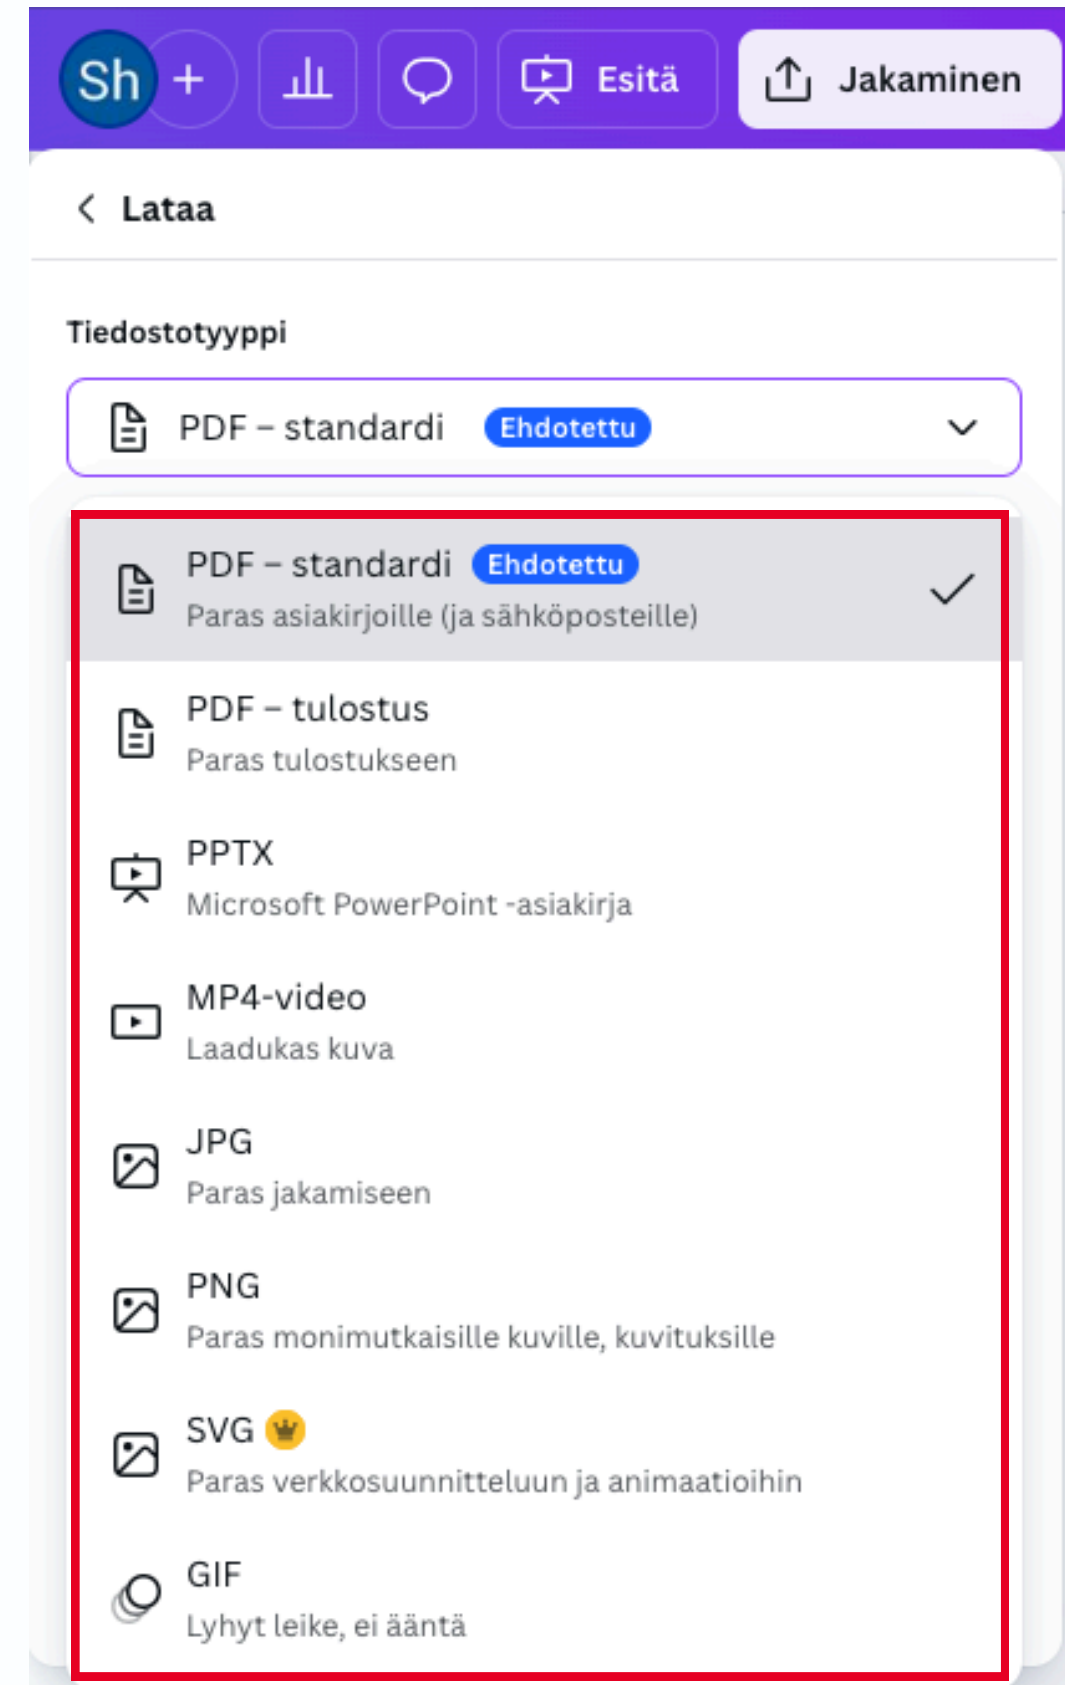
Sh +

Esitä

Jakaminen

Lataa

Tiedostotyyppi

PDF – standardi Ehdotettu

PDF – standardi Ehdotettu
Paras asiakirjoille (ja sähköposteille)

PDF – tulostus
Paras tulostukseen

PPTX
Microsoft PowerPoint -asiakirja

MP4-video
Laadukas kuva

JPG
Paras jakamiseen

PNG
Paras monimutkaisille kuville, kuvituksille

SVG
Paras verkkosuunnitteluun ja animaatioihin

GIF
Lyhyt leike, ei ääntä